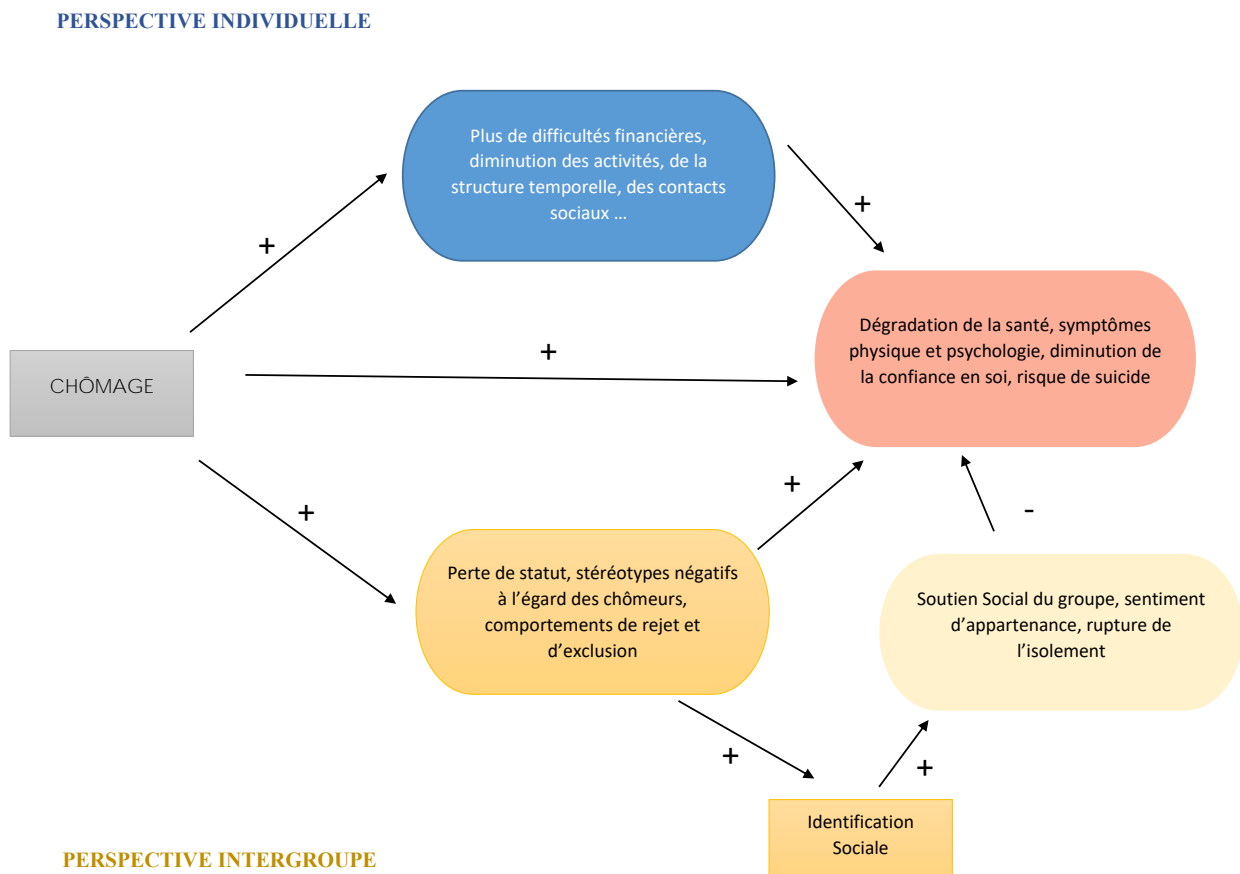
PERSPECTIVE INDIVIDUELLE

Plus de difficultés financières, diminution des activités, de la structure temporelle, des contacts sociaux …

+

+

Dégradation de la santé, symptômes physique et psychologie, diminution de la confiance en soi, risque de suicide

+

CHÔMAGE

+

+

-

Perte de statut, stéréotypes négatifs à l'égard des chômeurs, comportements de rejet et d'exclusion

Soutien Social du groupe, sentiment d'appartenance, rupture de l'isolement

+

+

Identification Sociale

PERSPECTIVE INTERGROUPE